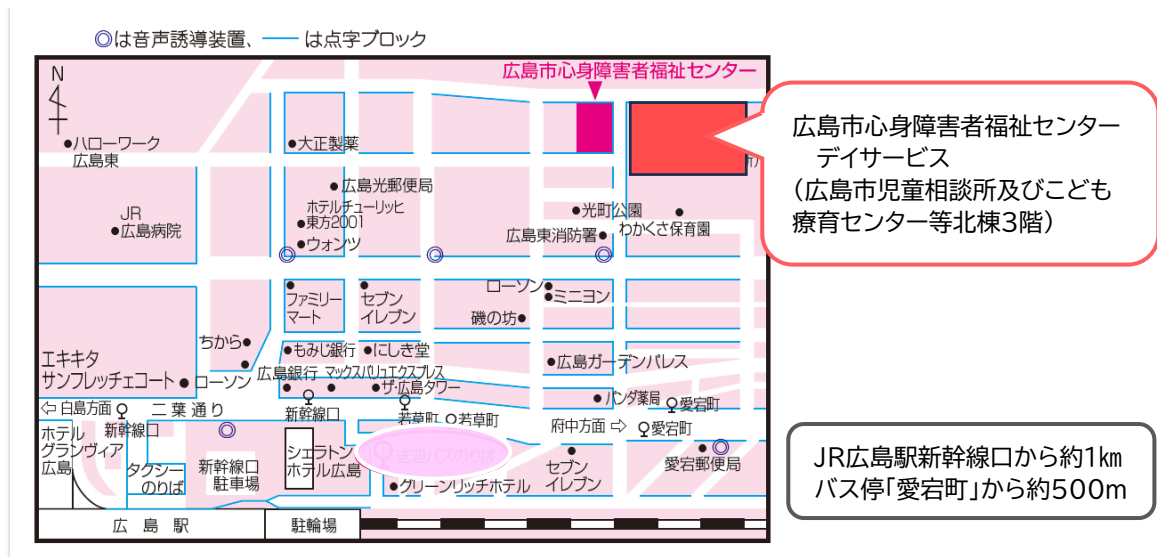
◎は音声誘導装置、—— は点字ブロック

広島市心身障害者福祉センター

N

広島市心身障害者福祉センター
デイサービス
（広島市児童相談所及びこども療育センター等北棟3階）

●ハローワーク広島東
●大正製薬
●広島光郵便局
ホテルチューリッヒ
●東方2001
●ウォンツ
JR
●広島病院
●光町公園
広島東消防署●
わかくさ保育園
ローソン●
●ミニヨン
●ファミリーマート
●セブンイレブン
磯の坊●
ちから●
●もみじ銀行
●にしき堂
エキキタ
サンフレッチェコート●ローソン
広島銀行
マックスバリュエクスプレス
●ザ・広島タワー
●広島ガーデンパレス
●ハンダ薬局
愛宕町
←白島方面
二葉通り
新幹線口
若草町
若草町
府中方面 ⇨
愛宕町
ホテルグランヴィア広島
新幹線口
タクシーのりば
新幹線口駐車場
シェラトンホテル広島
送迎バスのりば
セブンイレブン
●グリーンリッチホテル
●愛宕郵便局
広島駅
駐輪場

JR広島駅新幹線口から約1km
バス停「愛宕町」から約500m